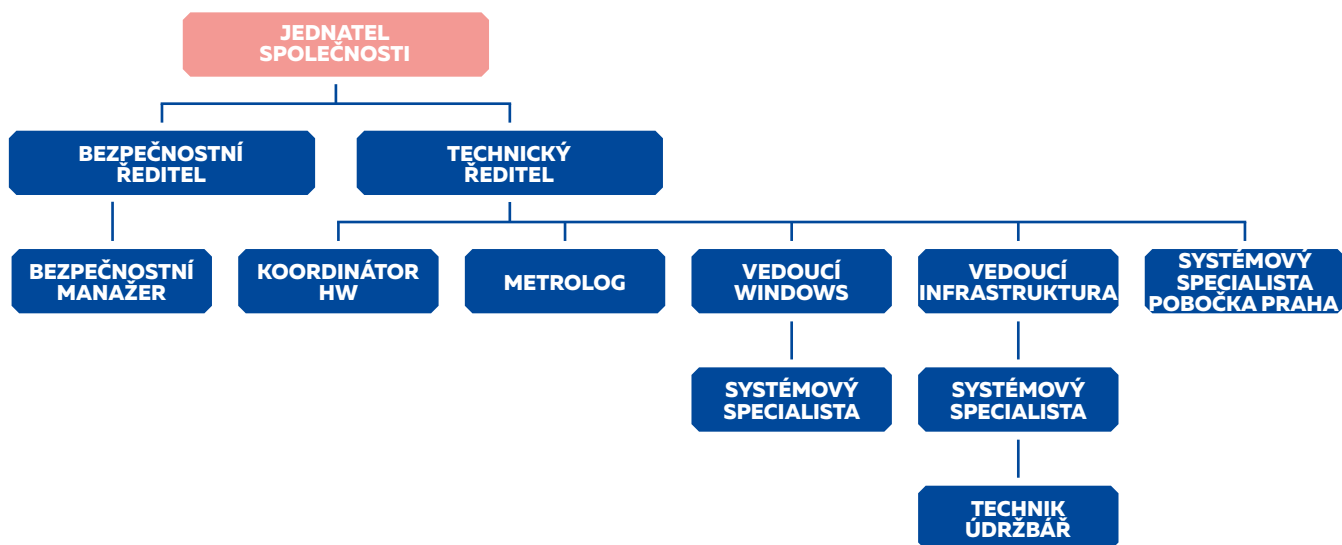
JEDNATEL SPOLEČNOSTI

BEZPEČNOSTNÍ ŘEDITEL

TECHNICKÝ ŘEDITEL

BEZPEČNOSTNÍ MANAŽER

KOORDINÁTOR HW

METROLOG

VEDOUCÍ WINDOWS

VEDOUCÍ INFRASTRUKTURA

SYSTÉMOVÝ SPECIALISTA POBOČKA PRAHA

SYSTÉMOVÝ SPECIALISTA

SYSTÉMOVÝ SPECIALISTA

TECHNIK ÚDRŽBÁŘ